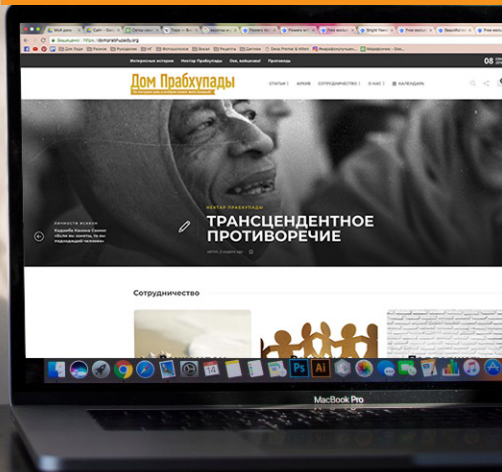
Дом Прабхупады

СТАТЬИ | АРХИВ | СОТРУДНИЧЕСТВО | О НАС | КАЛЕНДАРЬ

Интересные истории | Нектар Прабхупады | Оох, вайшнавы! | Проповеды

НЕКТАР ПРАБХУПАДЫ

ТРАНСЦЕНДЕНТНОЕ ПРОТИВОРЕЧИЕ

Сотрудничество

MacBook Pro